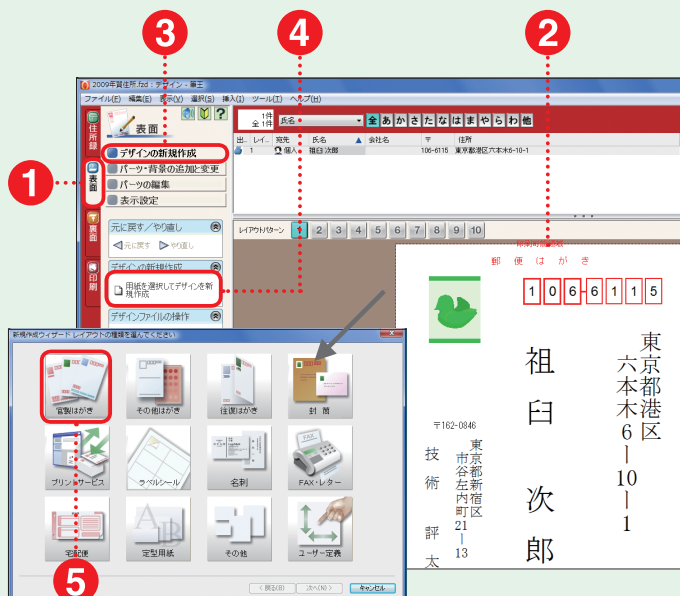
3
4
2
2009年賀住所.fzd : デザイン - 筆王
ファイル(F) 編集(E) 表示(V) 選択(S) 挿入(I) ツール(T) ヘルプ(H)
住所録
表面
裏面
印刷
表面
1件 全1件
氏名
全 あ か さ た な は ま や ら わ 他
出. レイ. 宛先 氏名 会社名 〒 住所
1 個人 祖臼 次郎 106-6115 東京都港区六本木6-10-1
1
デザインの新規作成
パーツ・背景の追加・変更
パーツの編集
表示設定
元に戻す／やり直し
元に戻す
やり直し
デザインの新規作成
用紙を選択してデザインを新規作成
デザインファイルの操作
レイアウトパターン 1 2 3 4 5 6 7 8 9 10
郵便はがき
1 0 6 6 1 1 5
東京都港区六本木6—10—1
祖臼次郎
〒162-0846
東京都新宿区市谷左内町21—13
技術評太
新規作成ウィザード レイアウトの種類を選んでください
官製はがき
その他はがき
往復はがき
封筒
プリントサービス
ラベルシール
名刺
FAX・レター
宅配便
定型用紙
その他
ユーザー定義
＜戻る(B)
次へ(N)＞
キャンセル
5